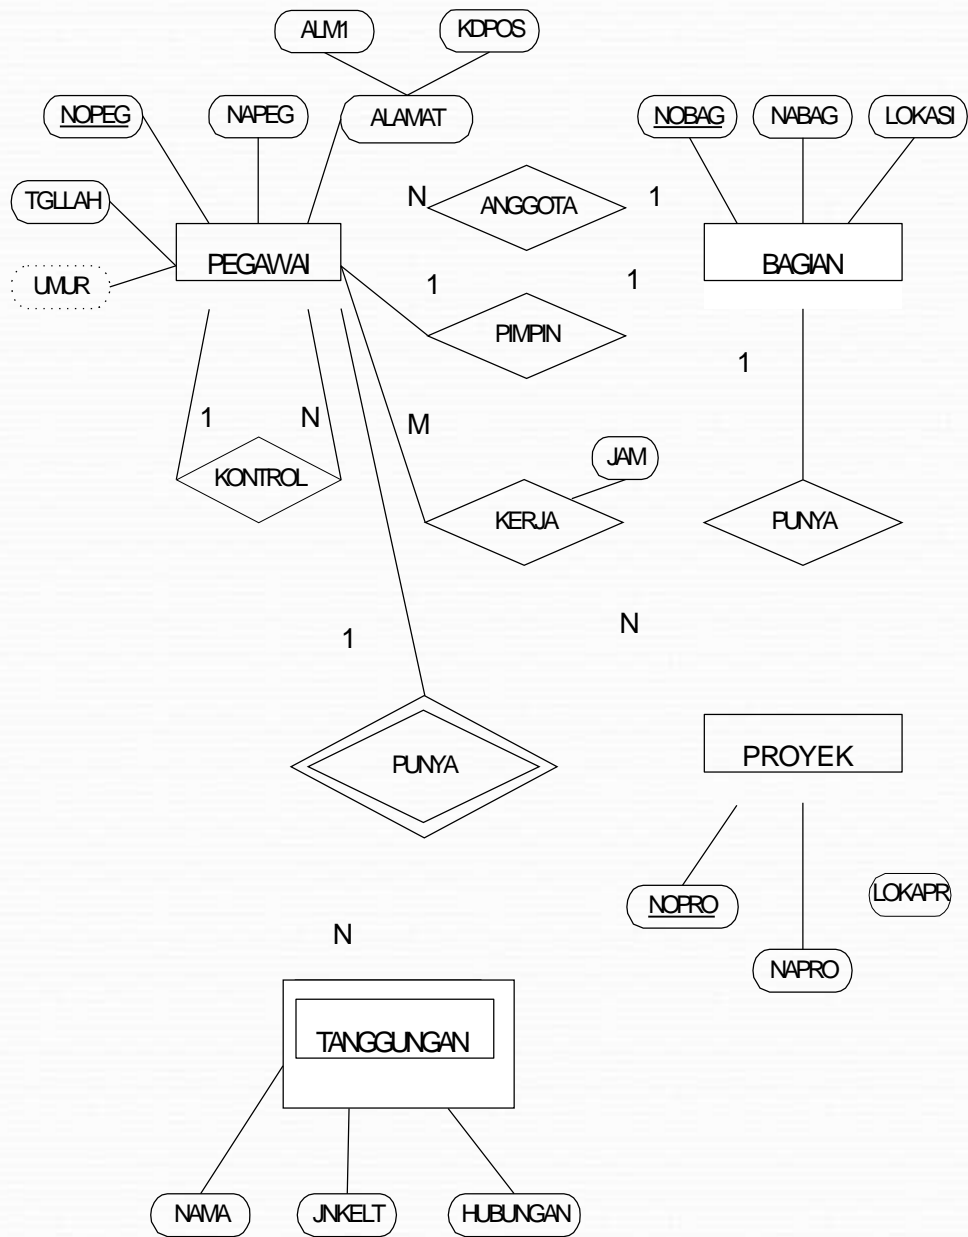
ALM1
KDPOS
NOPEG
NAPEG
ALAMAT
NOBAG
NABAG
LOKASI
TGLLAH
N
ANGGOTA
1
PEGAWAI
BAGIAN
UMUR
1
1
PIMPIN
1
1
N
M
KONTROL
JAM
KERJA
PUNYA
N
1
PUNYA
PROYEK
NOPRO
LOKAPR
N
NAPRO
TANGGUNGAN
NAMA
JNKELT
HUBUNGAN